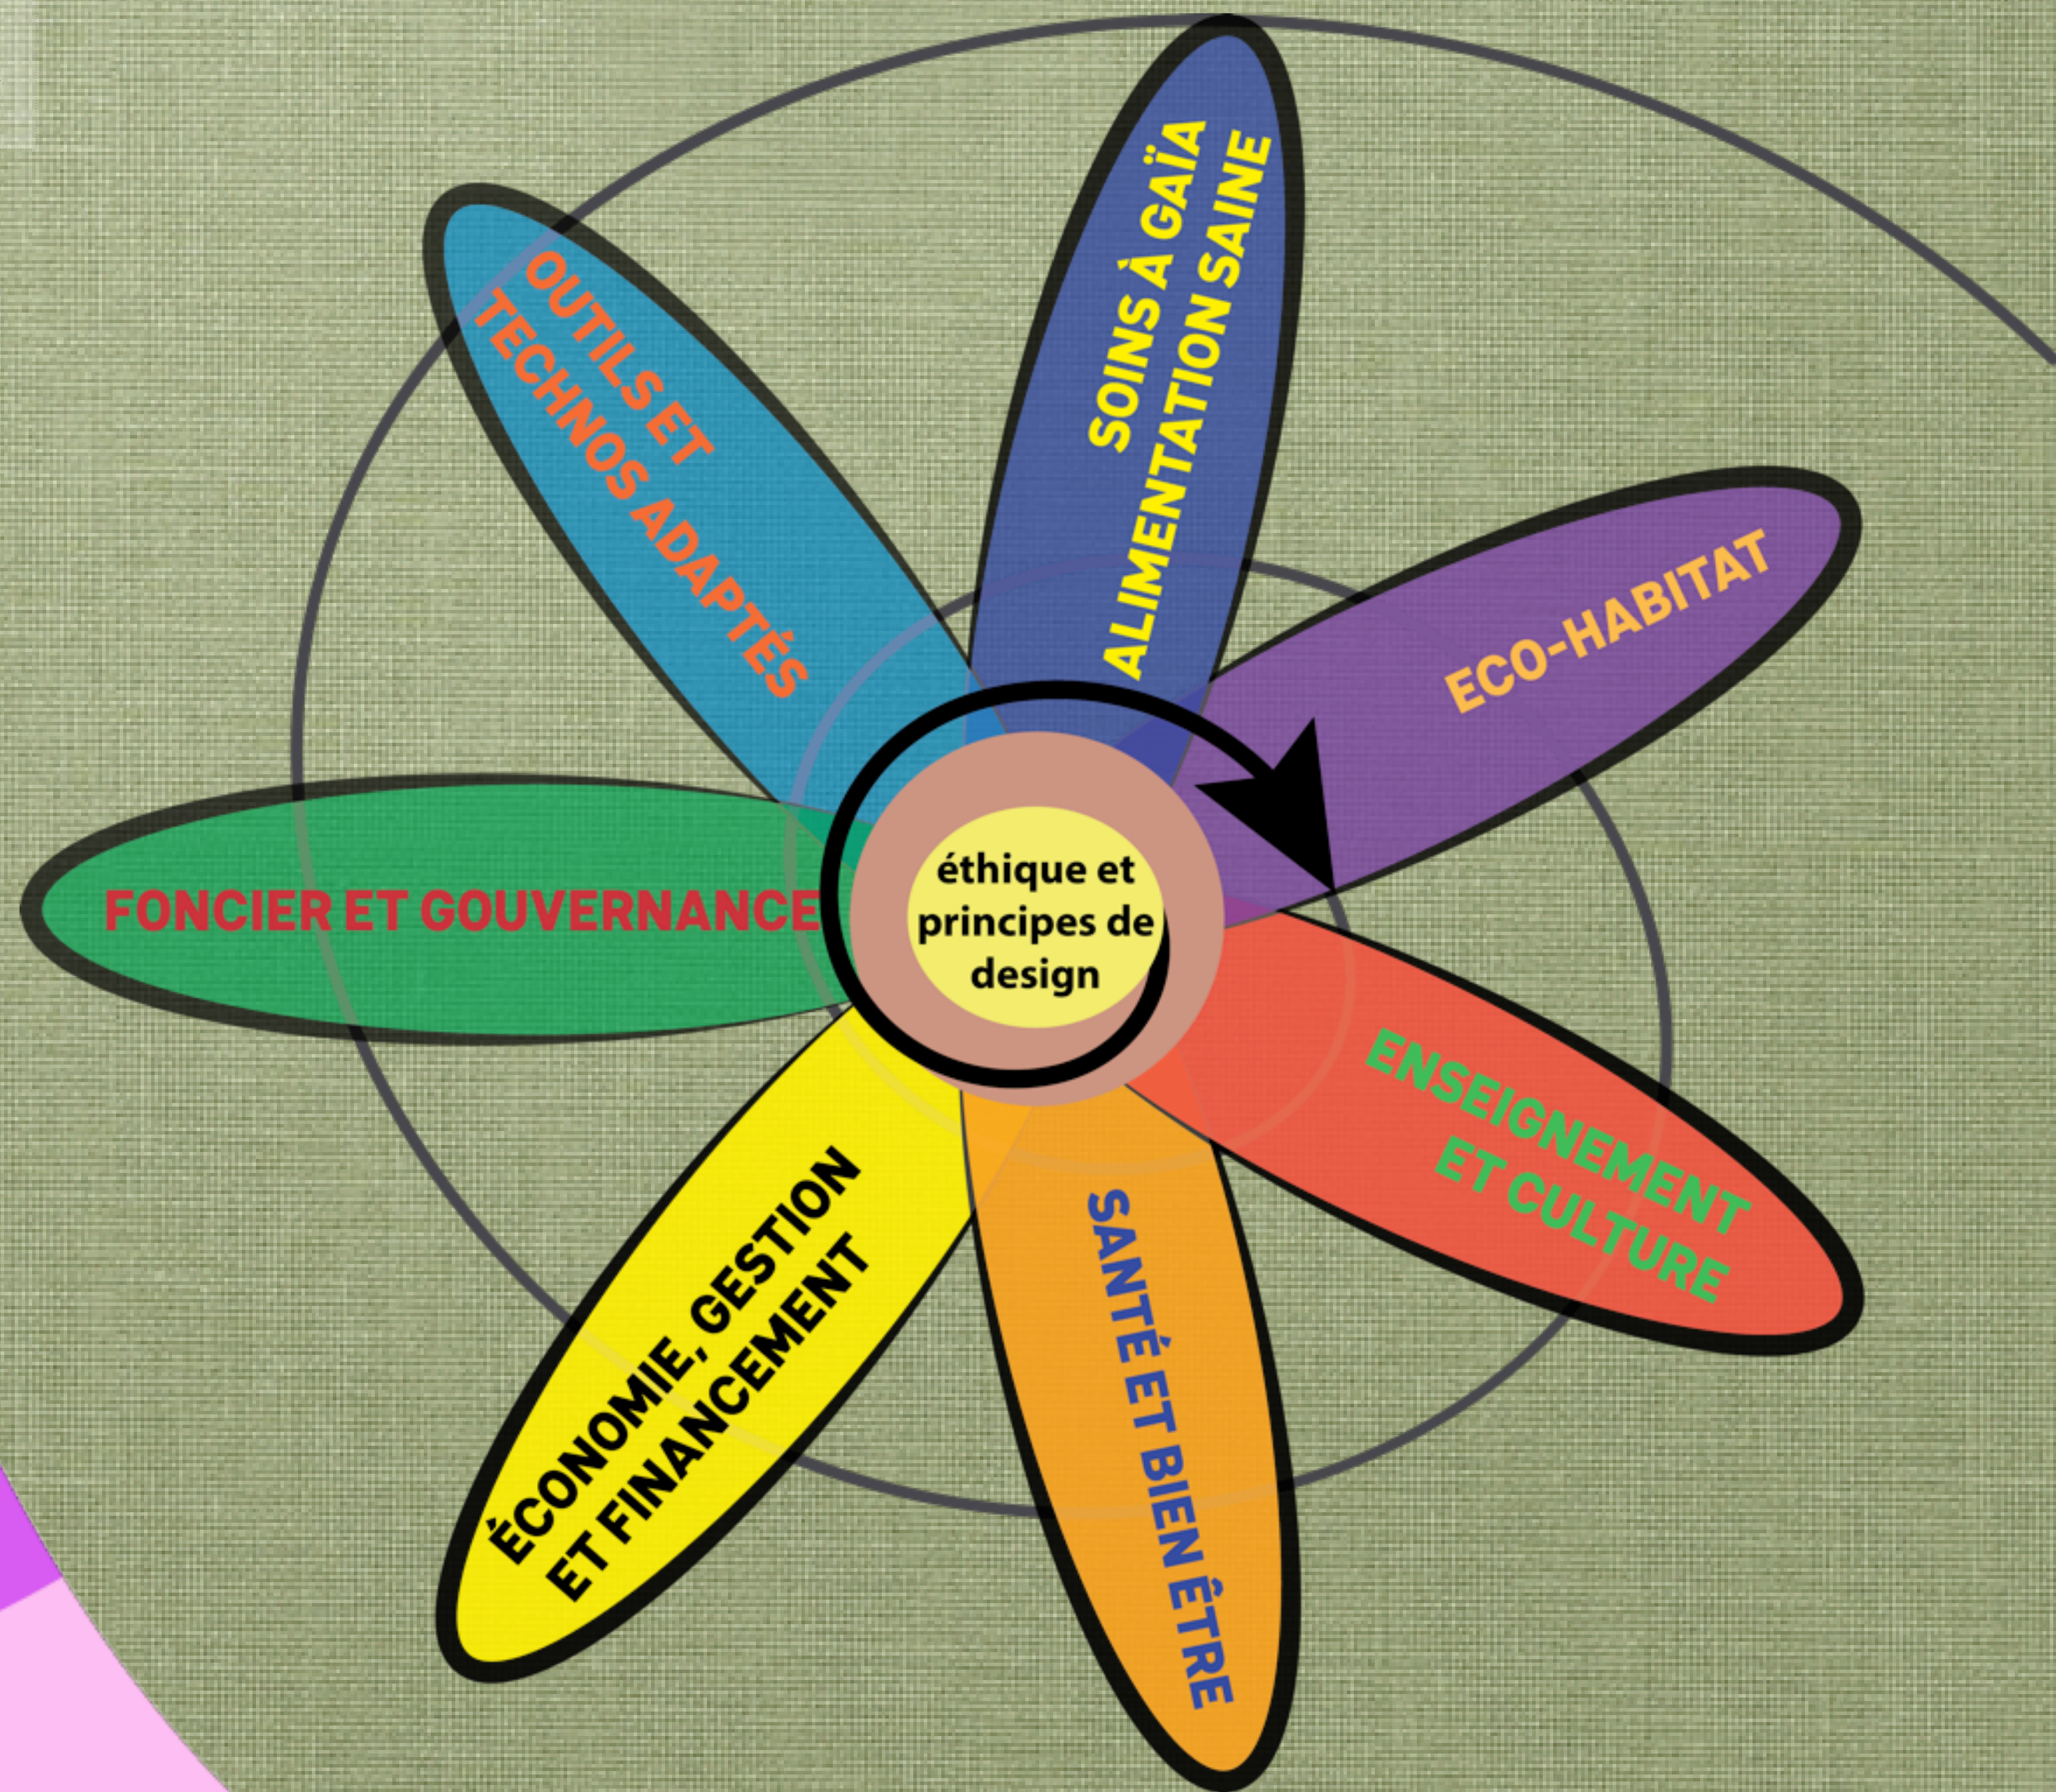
éthique et principes de design

SOINS À GAÏA ALIMENTATION SAINE

ECO-HABITAT

ENSEIGNEMENT ET CULTURE

SANTÉ ET BIEN ÊTRE

ÉCONOMIE, GESTION ET FINANCEMENT

FONCIER ET GOUVERNANCE

OUTILS ET TECHNOS ADAPTÉS